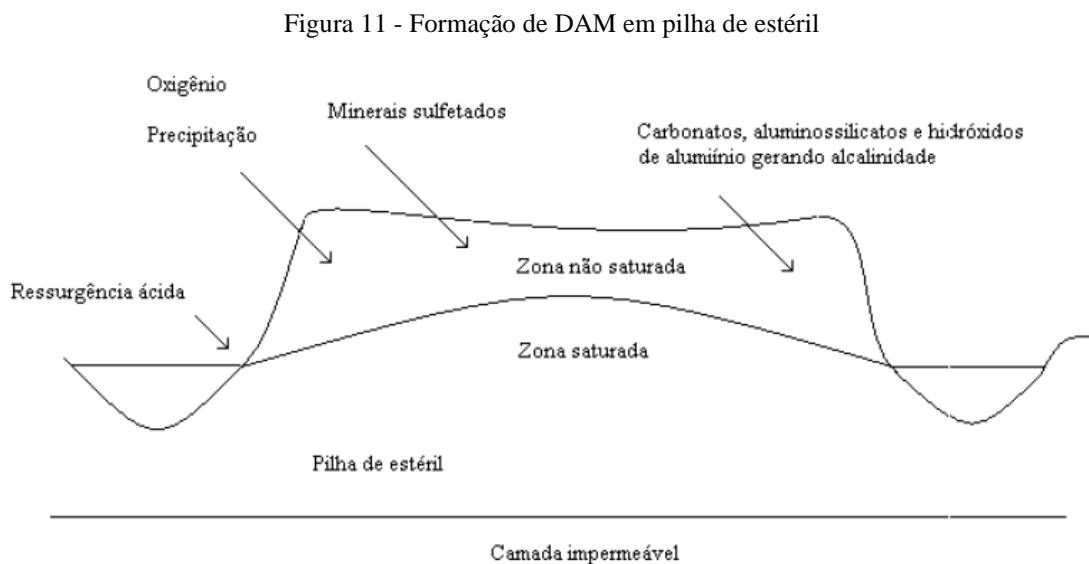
Figura 11 - Formação de DAM em pilha de estéril

Oxigênio

Precipitação

Minerais sulfetados

Carbonatos, aluminossilicatos e hidróxidos de alumínio gerando alcalinidade

Zona não saturada

Ressurgência ácida

Zona saturada

Pilha de estéril

Camada impermeável